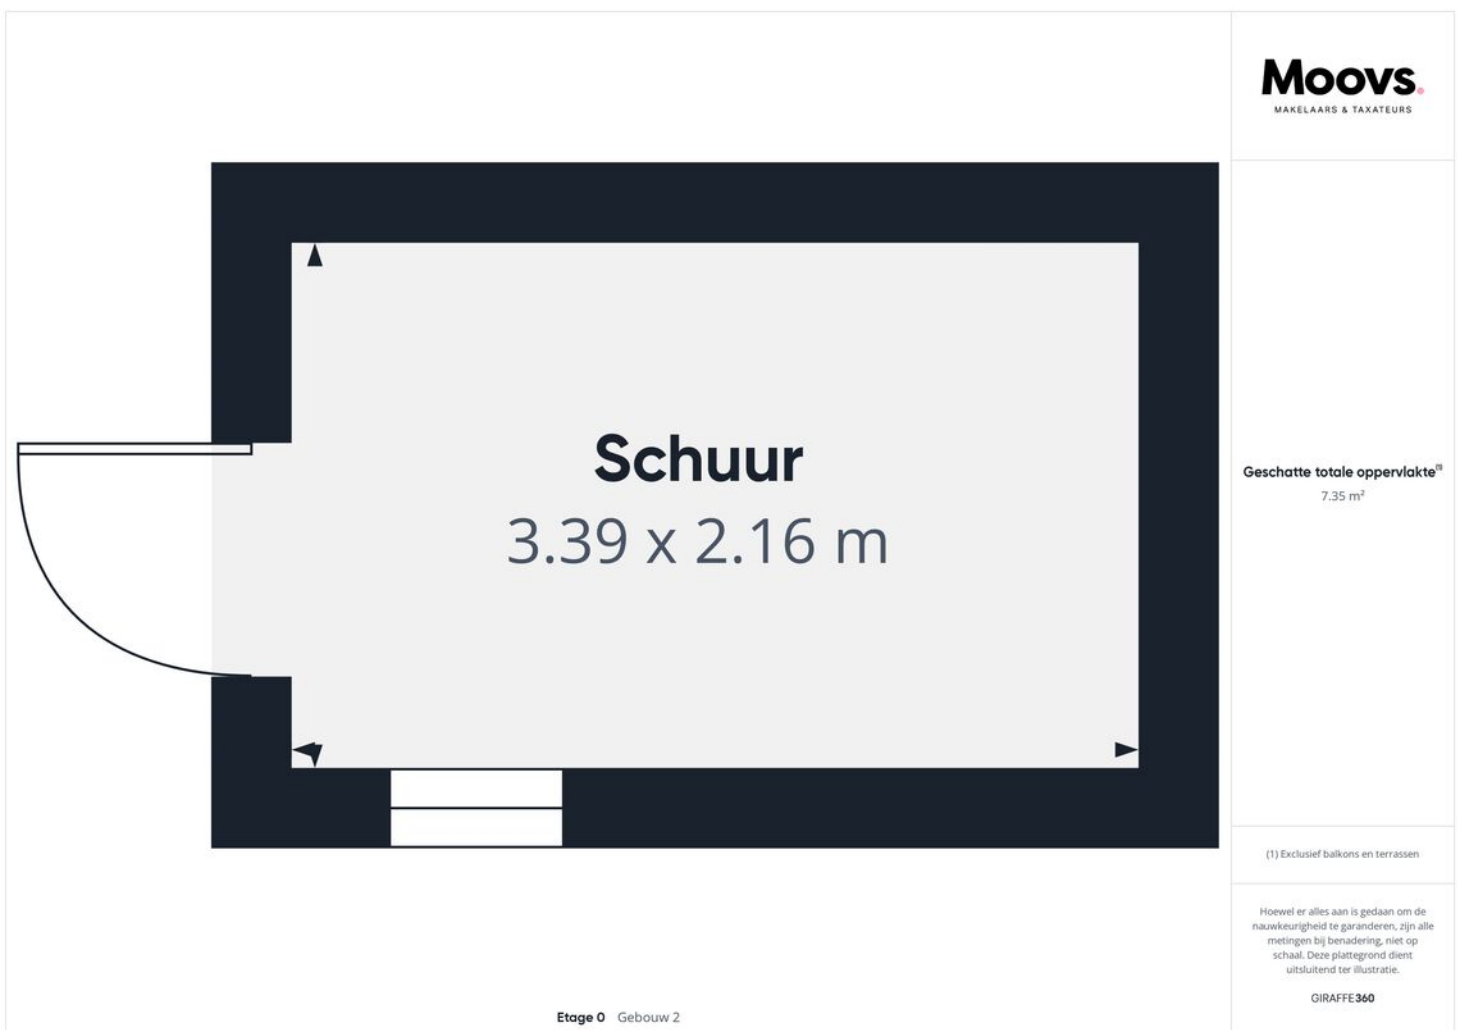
Schuur
3.39 x 2.16 m

Etage 0 Gebouw 2

Moovs.
MAKELAARS & TAXATEURS

Geschatte totale oppervlakte$^{(1)}$
7.35 m$^2$

(1) Exclusief balkons en terrassen

Hoewel er alles aan is gedaan om de nauwkeurigheid te garanderen, zijn alle metingen bij benadering, niet op schaal. Deze plattegrond dient uitsluitend ter illustratie.

GIRAFFE360